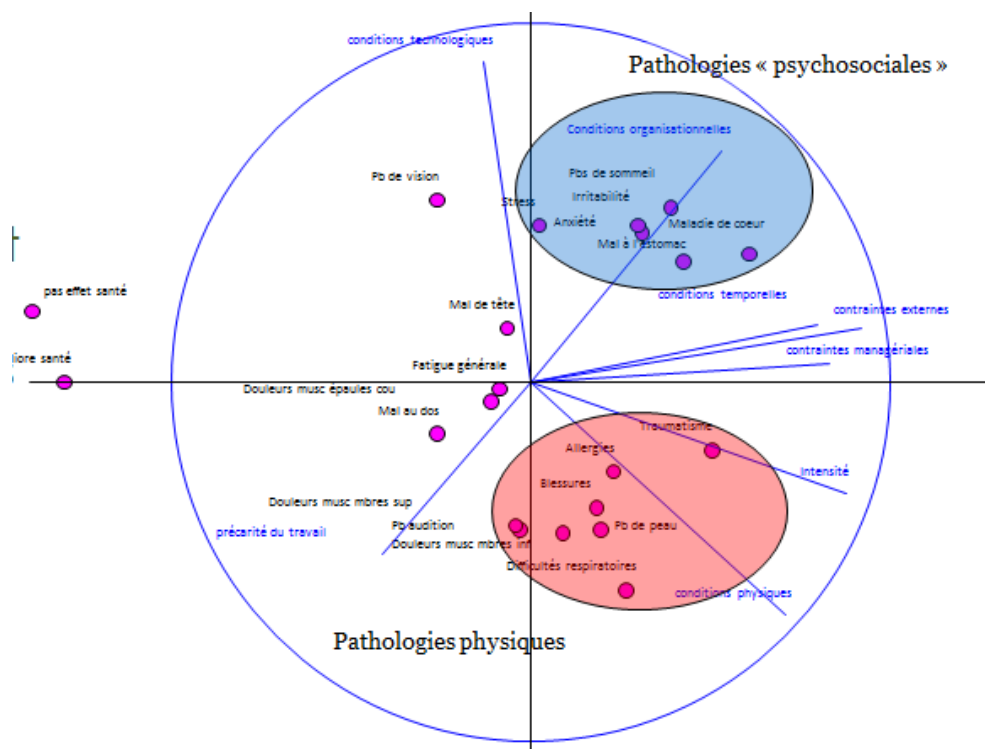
conditions technologiques

Pathologies « psychosociales »

Conditions organisationnelles

Pbs de sommeil

Irritabilité

Stress

Anxiété

Maladie de coeur

Mal à l'estomac

conditions temporelles

Pb de vision

pas effet santé

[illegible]iore santé

Mal de tête

contraintes externes

contraintes managériales

Fatigue générale

Douleurs musc épaules cou

Mal au dos

Traumatisme

Allergies

Intensité

Blessures

Douleurs musc mbres sup

Pb audition

Pb de peau

précarité du travail

Douleurs musc mbres inf

Difficultés respiratoires

conditions physiques

Pathologies physiques